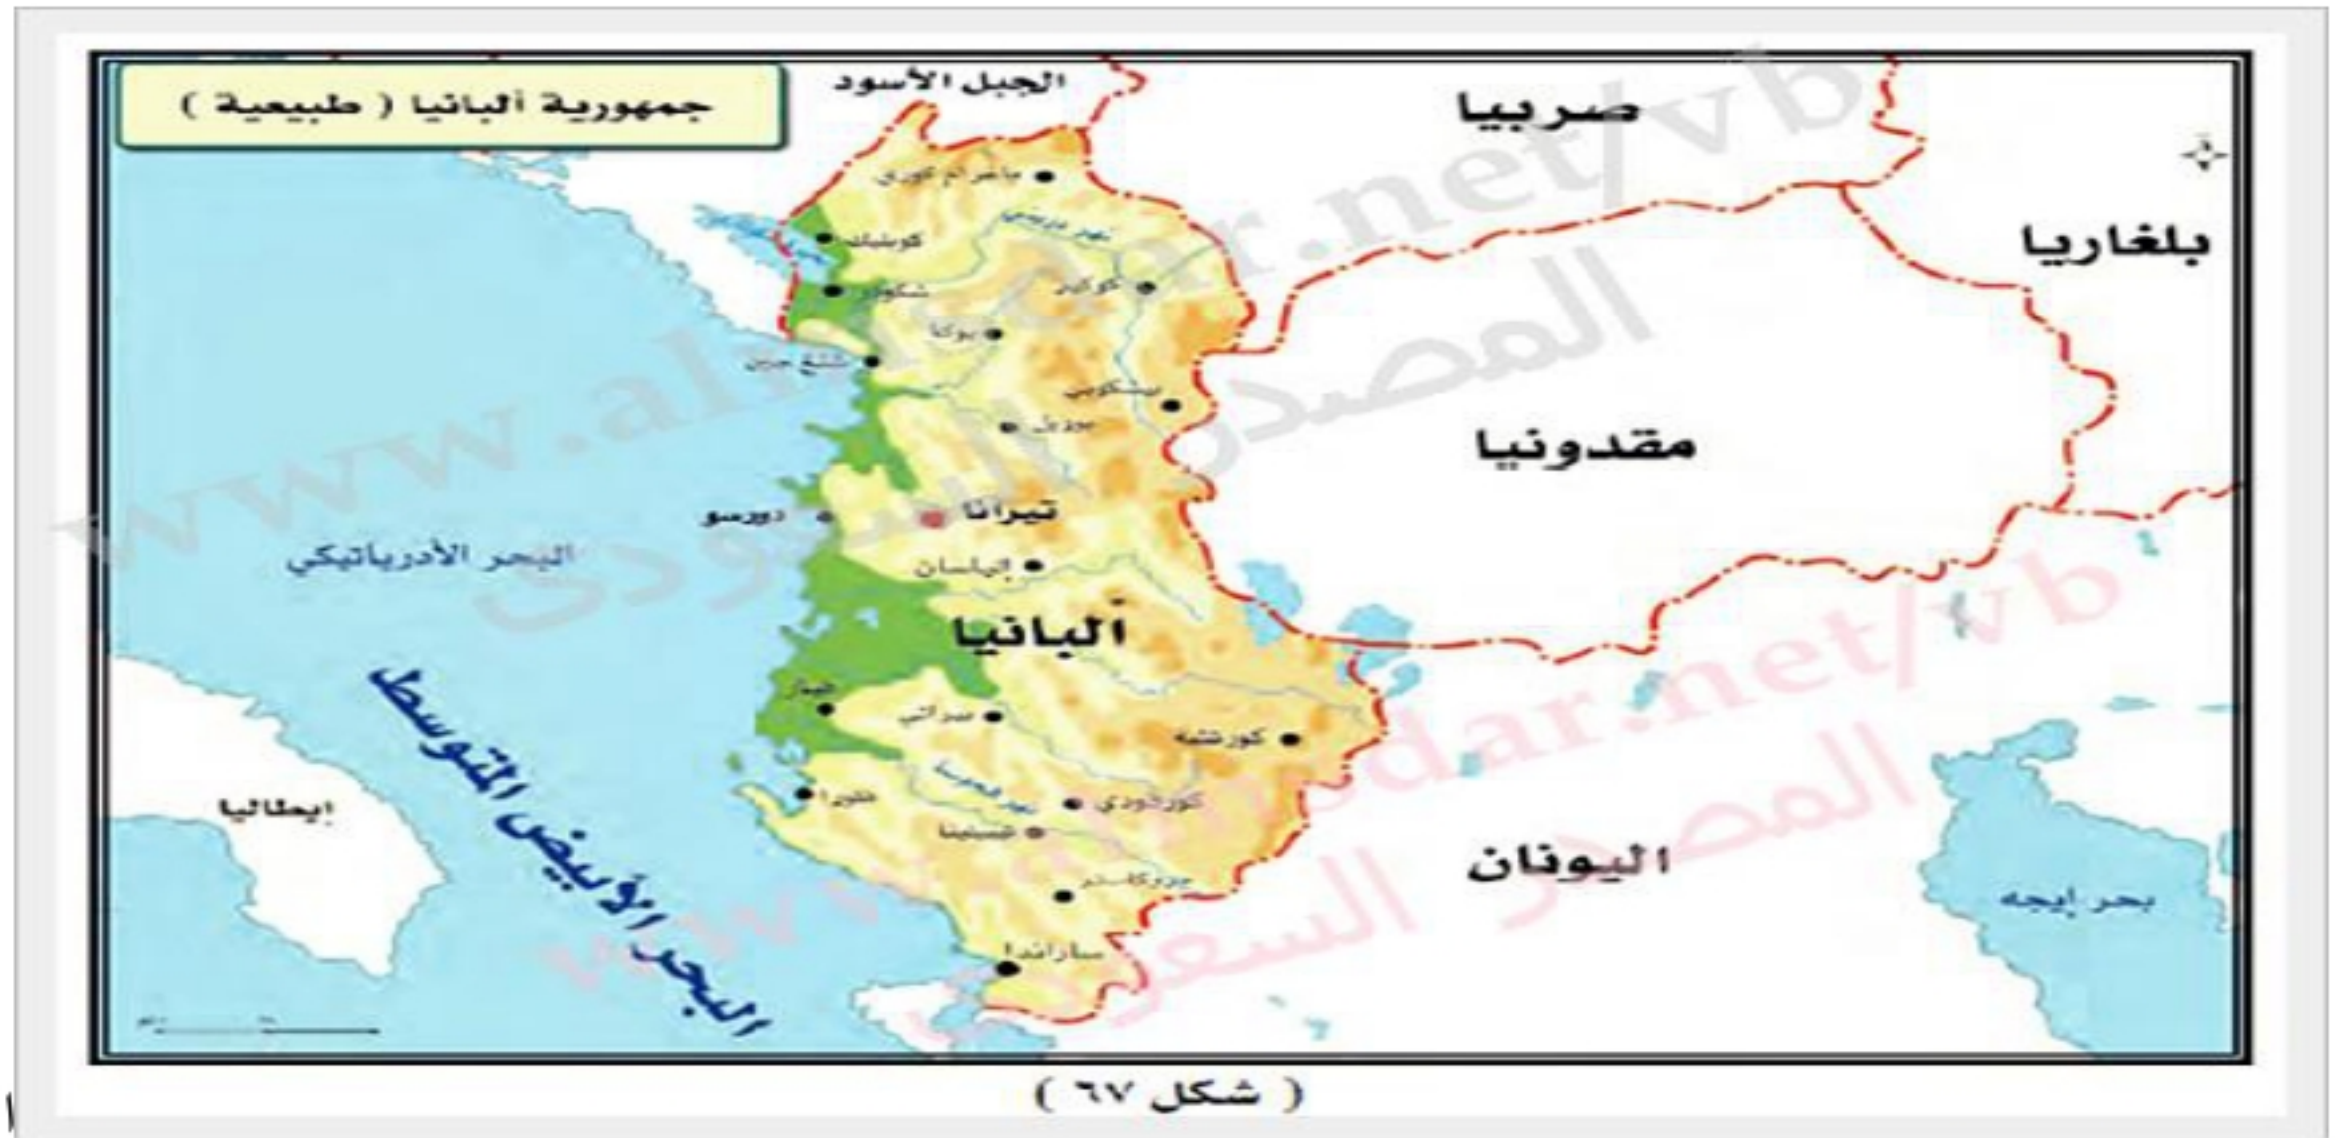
جمهورية ألبانيا ( طبيعية )

الجبل الأسود

صربيا

بلغاريا

مقدونيا

اليونان

بحر إيجه

إيطاليا

البحر الأدرياتيكي

البحر الأبيض المتوسط

ألبانيا

تيرانا

دورسو

إلباسان

باجرام كوري

كوبليك

شكودر

كوكيز

بوكا

شنجين

بيشكوبي

بورل

فيار

بيرات

كورتشه

فلورا

كوركوري

تيبلينا

جيروكاستر

ساراندا

نهر درين

نهر فيوسا

www.almasdar.net/vb

المصدر السعودي

( شكل ٦٧ )